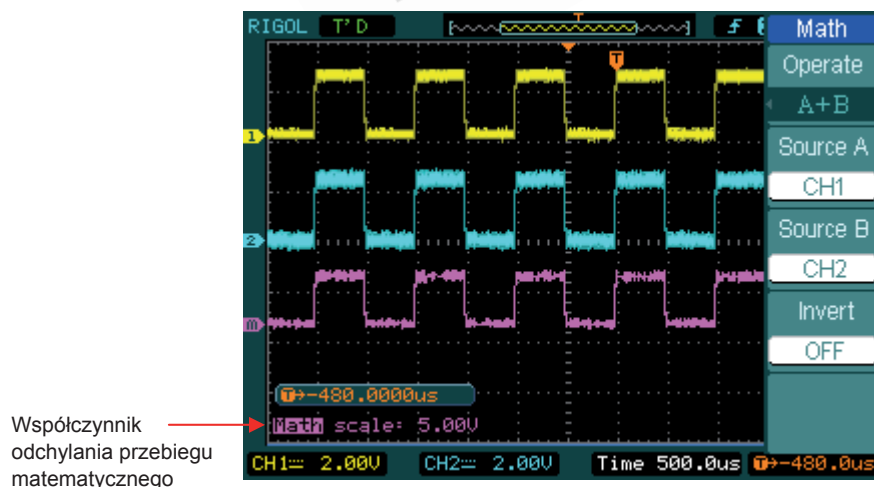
RIGOL T'D

Math

Operate

A+B

Source A

CH1

Source B

CH2

Invert

OFF

T

1

2

m

T→-480.0000us

Math scale: 5.00V

Współczynnik odchylania przebiegu matematycznego

CH1 ⎓ 2.00V CH2 ⎓ 2.00V Time 500.0us T→-480.0us